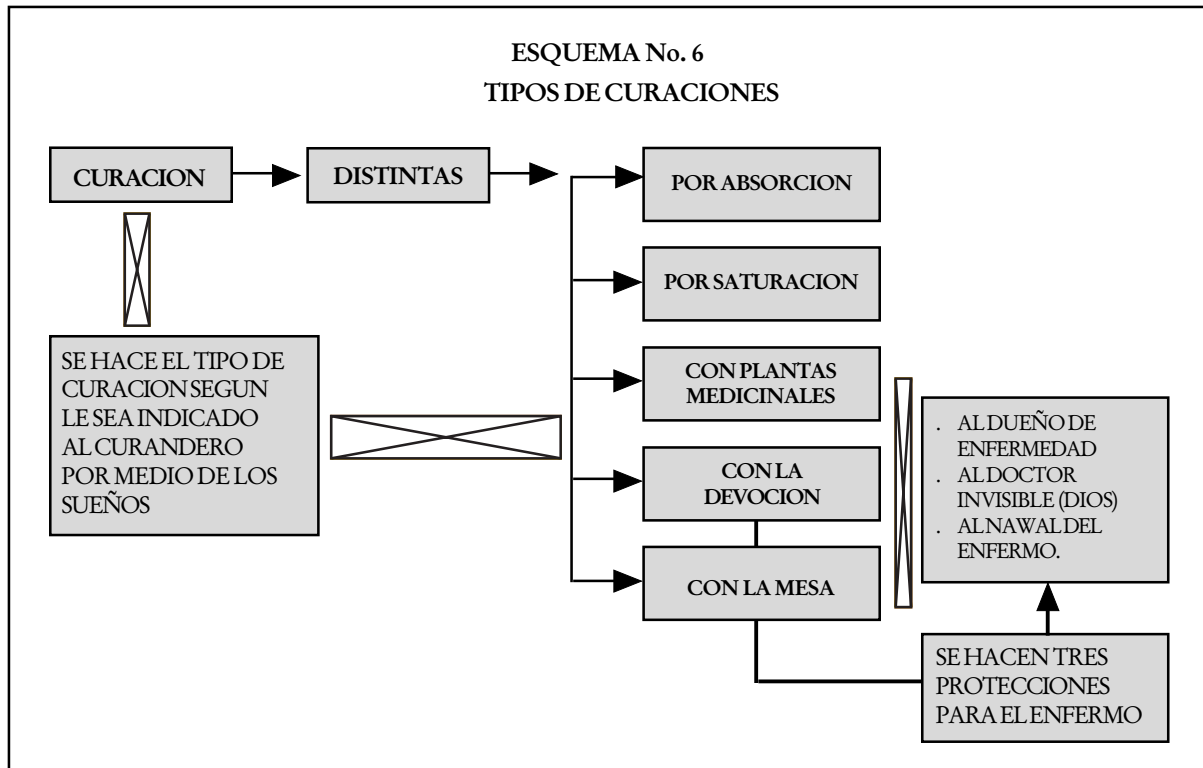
ESQUEMA No. 6
TIPOS DE CURACIONES

CURACION

DISTINTAS

POR ABSORCION

POR SATURACION

CON PLANTAS MEDICINALES

CON LA DEVOCION

CON LA MESA

SE HACE EL TIPO DE CURACION SEGUN LE SEA INDICADO AL CURANDERO POR MEDIO DE LOS SUEÑOS

. AL DUEÑO DE ENFERMEDAD
. AL DOCTOR INVISIBLE (DIOS)
. AL NAWAL DEL ENFERMO.

SE HACEN TRES PROTECCIONES PARA EL ENFERMO